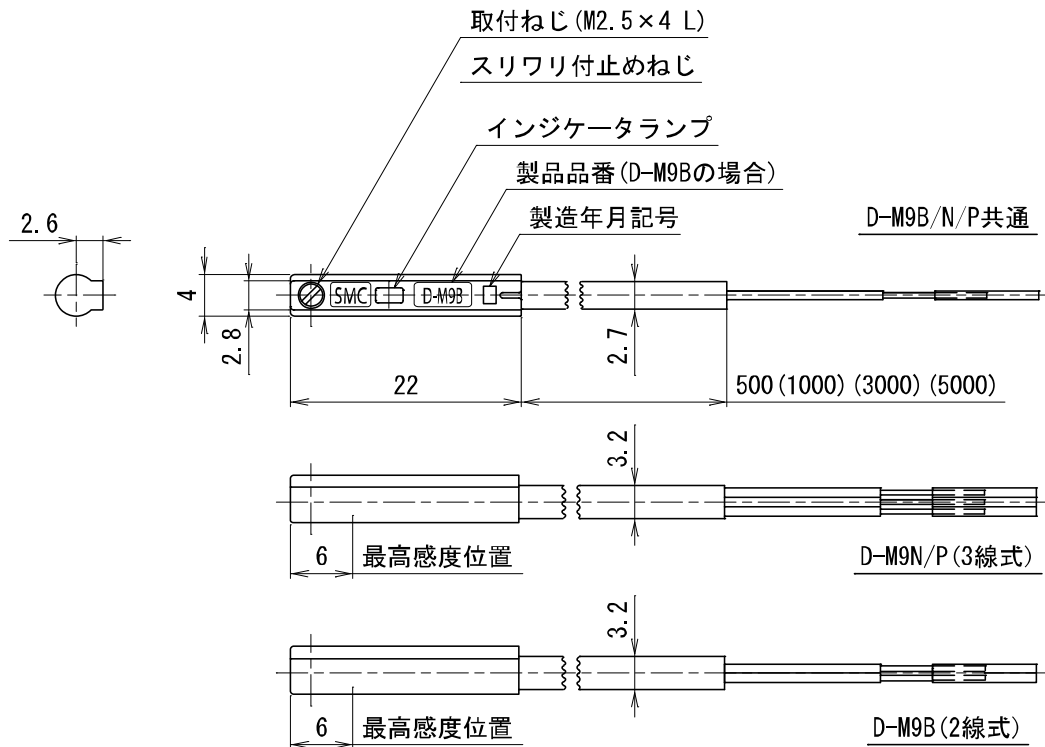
取付ねじ(M2.5×4 L)

スリワリ付止めねじ

インジケータランプ

製品品番(D-M9Bの場合)

製造年月記号

D-M9B/N/P共通

2.6

4

2.8

SMC

D-M9B

2.7

22

500(1000)(3000)(5000)

3.2

6

最高感度位置

D-M9N/P(3線式)

3.2

6

最高感度位置

D-M9B(2線式)